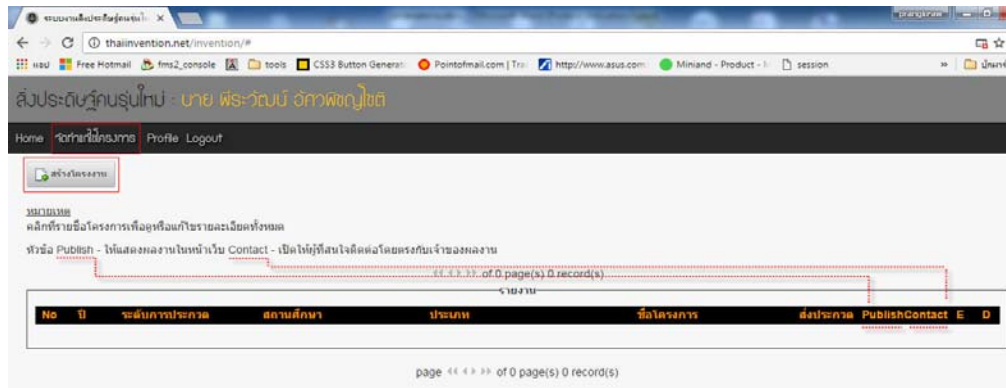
ระบบงานสิ่งประดิษฐ์คนรุ่นใ ×

thaiinvention.net/invention/#

แอป Free Hotmail fms2_console tools CSS3 Button Generat Pointofmail.com | Tra http://www.asus.com Miniand - Product - session » บันทึก

สิ่งประดิษฐ์คนรุ่นใหม่ : นาย พีระวัฒน์ อัคพัฒนไชติ

Home จัดการข้อมูลโครงการ Profile Logout

สร้างโครงงาน

หมายเหตุ
คลิกที่รายชื่อโครงการเพื่อดูหรือแก้ไขรายละเอียดทั้งหมด

หัวข้อ Publish - ให้แสดงผลงานในหน้าเว็บ Contact - เปิดให้ผู้ที่สนใจติดต่อโดยตรงกับเจ้าของผลงาน

page << < > >> of 0 page(s) 0 record(s)

รายงาน

| No | ปี | ระดับการประกวด | สถานศึกษา | ประเภท | ชื่อโครงการ | ส่งประกวด | Publish | Contact | E | D |
|---|---|---|---|---|---|---|---|---|---|---|

page << < > >> of 0 page(s) 0 record(s)